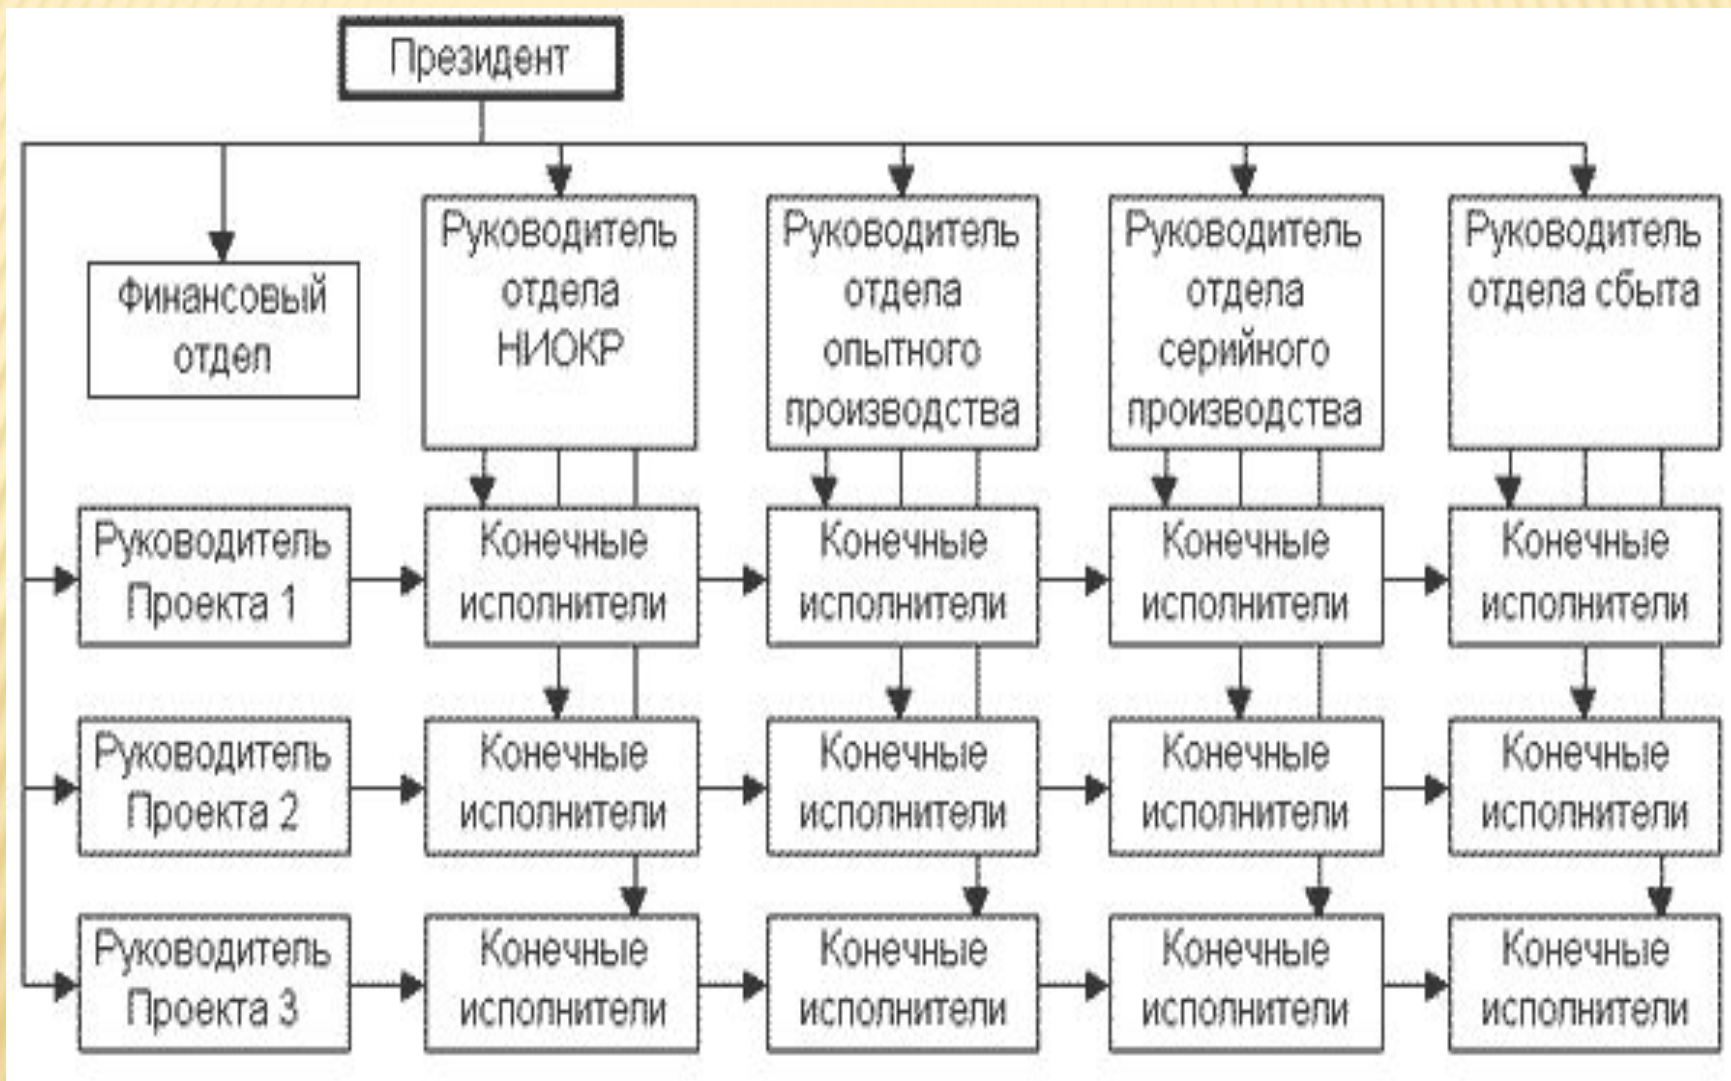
Президент

Финансовый отдел

Руководитель отдела НИОКР

Руководитель отдела опытного производства

Руководитель отдела серийного производства

Руководитель отдела сбыта

Руководитель Проекта 1

Конечные исполнители

Конечные исполнители

Конечные исполнители

Конечные исполнители

Руководитель Проекта 2

Конечные исполнители

Конечные исполнители

Конечные исполнители

Конечные исполнители

Руководитель Проекта 3

Конечные исполнители

Конечные исполнители

Конечные исполнители

Конечные исполнители